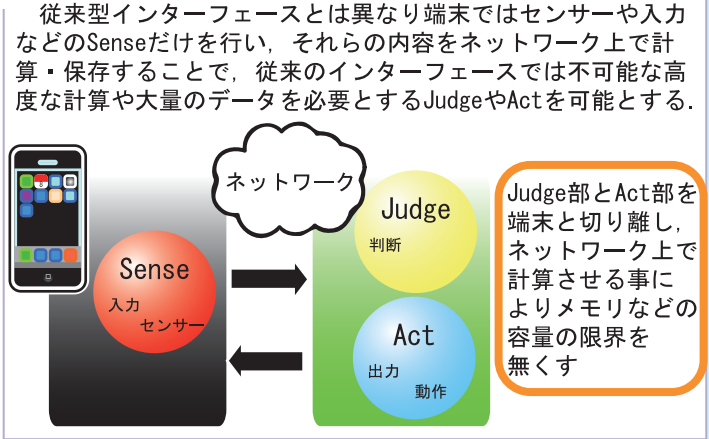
従来型インターフェースとは異なり端末ではセンサーや入力などのSenseだけを行い，それらの内容をネットワーク上で計算・保存することで，従来のインターフェースでは不可能な高度な計算や大量のデータを必要とするJudgeやActを可能とする.

ネットワーク

Sense
入力
センサー

Judge
判断

Act
出力
動作

Judge部とAct部を端末と切り離し，ネットワーク上で計算させる事によりメモリなどの容量の限界を無くす